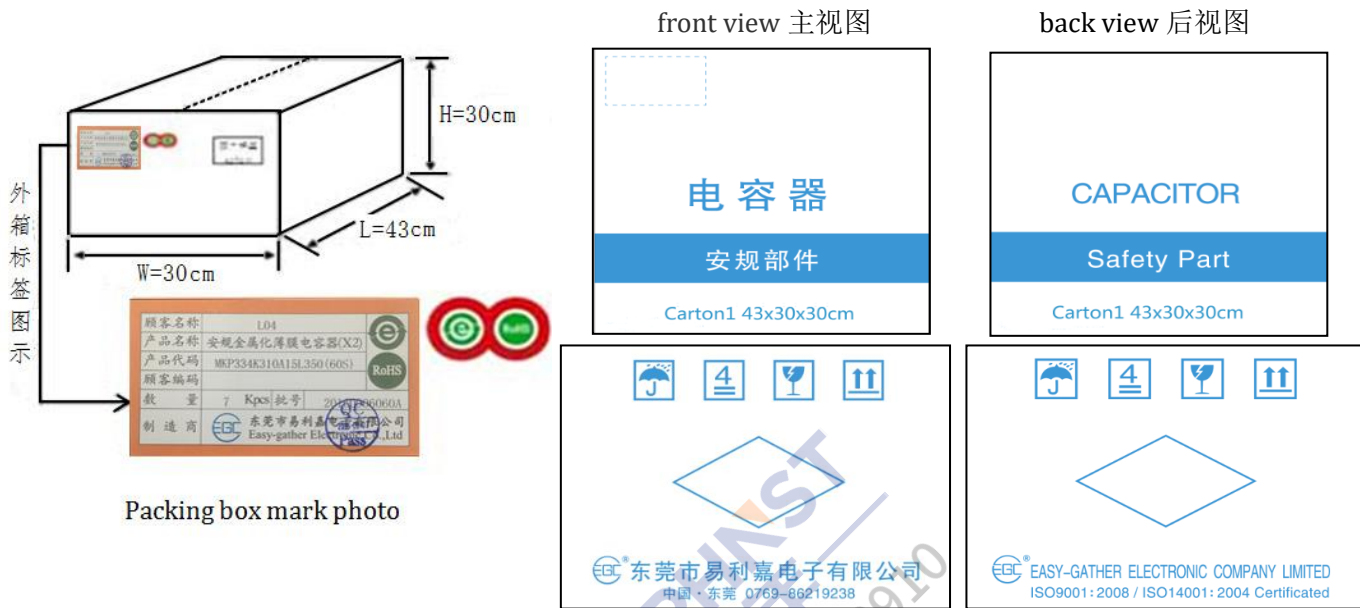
H=30cm

L=43cm

W=30cm

外箱标签图示

| 顾客名称 | L04 |
|---|---|
| 产品名称 | 安规金属化薄膜电容器(X2) |
| 产品代码 | MKP334K310A15L350(60S) |
| 顾客编码 | |
| 数量 | 7 Kpcs 批号 201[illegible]06060A |
| 制造商 | 东莞市易利嘉电子有限公司 Easy-gather Electronic Co.,Ltd |

RoHS

QC PASS

Packing box mark photo

front view 主视图

电容器

安规部件

Carton1 43x30x30cm

back view 后视图

CAPACITOR

Safety Part

Carton1 43x30x30cm

4

4

EGC 东莞市易利嘉电子有限公司
中国 · 东莞 0769-86219238

EGC EASY-GATHER ELECTRONIC COMPANY LIMITED
ISO9001:2008 / ISO14001:2004 Certificated